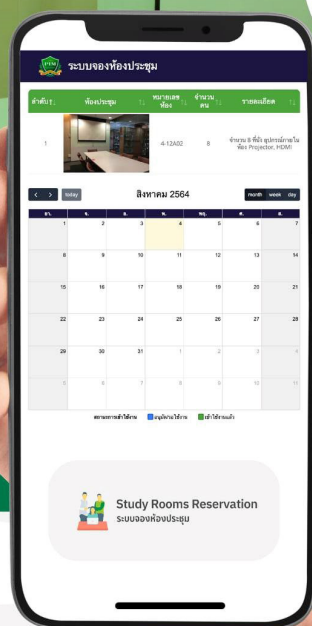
ระบบจองห้องประชุม

| ลำดับ | ห้องประชุม | หมายเลขห้อง | จำนวนคน | รายละเอียด |
|---|---|---|---|---|
| 1 | | 4-12A02 | 8 | จำนวน 8 ที่นั่ง อุปกรณ์ภายในห้อง Projector, HDMI |

< > today

สิงหาคม 2564

month week day

| อา. | จ. | อ. | พ. | พฤ. | ศ. | ส. |
|---|---|---|---|---|---|---|
| 1 | 2 | 3 | 4 | 5 | 6 | 7 |
| 8 | 9 | 10 | 11 | 12 | 13 | 14 |
| 15 | 16 | 17 | 18 | 19 | 20 | 21 |
| 22 | 23 | 24 | 25 | 26 | 27 | 28 |
| 29 | 30 | 31 | 1 | 2 | 3 | 4 |
| 5 | 6 | 7 | 8 | 9 | 10 | 11 |

สถานะการเข้าใช้งาน อนุมัติการใช้งาน เข้าใช้งานแล้ว

Study Rooms Reservation
ระบบจองห้องประชุม